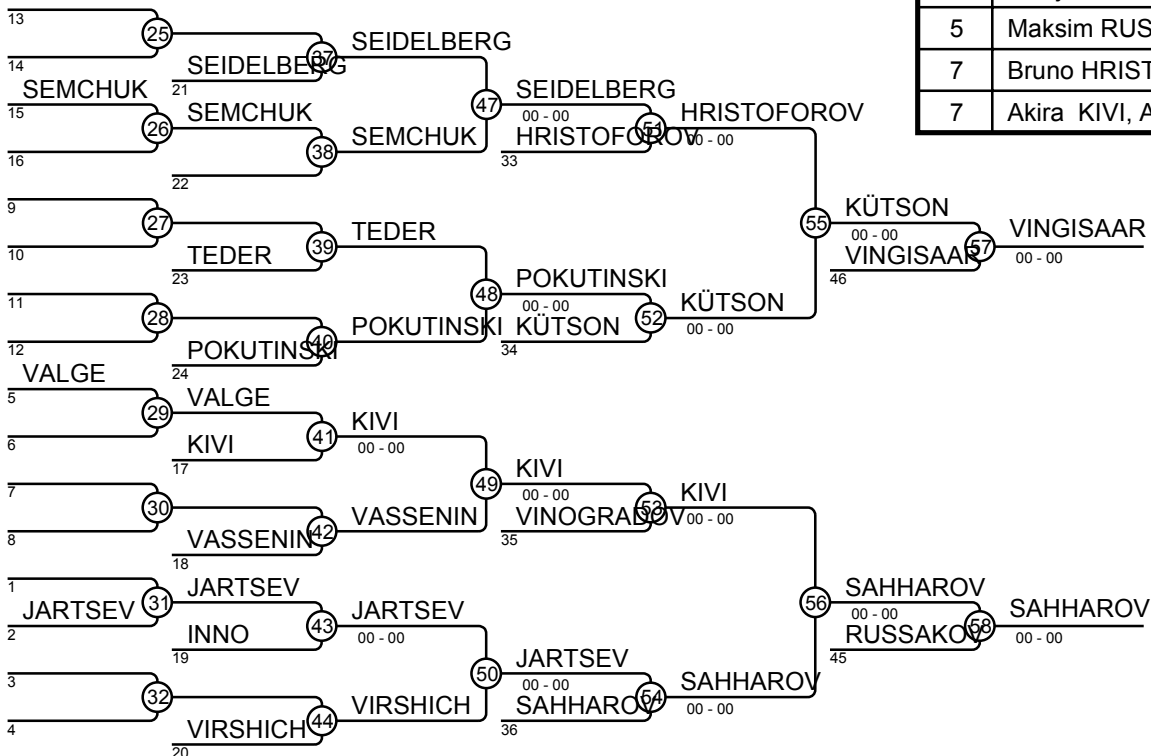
13
25
14
SEIDELBERG
21
37
SEIDELBERG
SEMCHUK
15
26
SEMCHUK
16
38
SEMCHUK
22
47
SEIDELBERG
00 - 00
HRISTOFOROV
33
51
HRISTOFOROV
00 - 00
9
27
10
TEDER
23
39
TEDER
11
28
12
POKUTINSKI
24
40
POKUTINSKI
48
POKUTINSKI
00 - 00
KÜTSON
34
52
KÜTSON
00 - 00
55
KÜTSON
00 - 00
VINGISAAR
46
57
VINGISAAR
00 - 00
VALGE
5
29
VALGE
6
KIVI
17
41
KIVI
00 - 00
7
30
8
VASSENIN
18
42
VASSENIN
49
KIVI
00 - 00
VINOGRADOV
35
53
KIVI
00 - 00
1
JARTSEV
31
2
JARTSEV
INNO
19
43
JARTSEV
00 - 00
3
32
4
VIRSHICH
20
44
VIRSHICH
50
JARTSEV
00 - 00
SAHHAROV
36
54
SAHHAROV
00 - 00
56
SAHHAROV
00 - 00
RUSSAKOV
45
58
SAHHAROV
00 - 00

| 5 | Maksim RUS |
| 7 | Bruno HRIST |
| 7 | Akira KIVI, A |